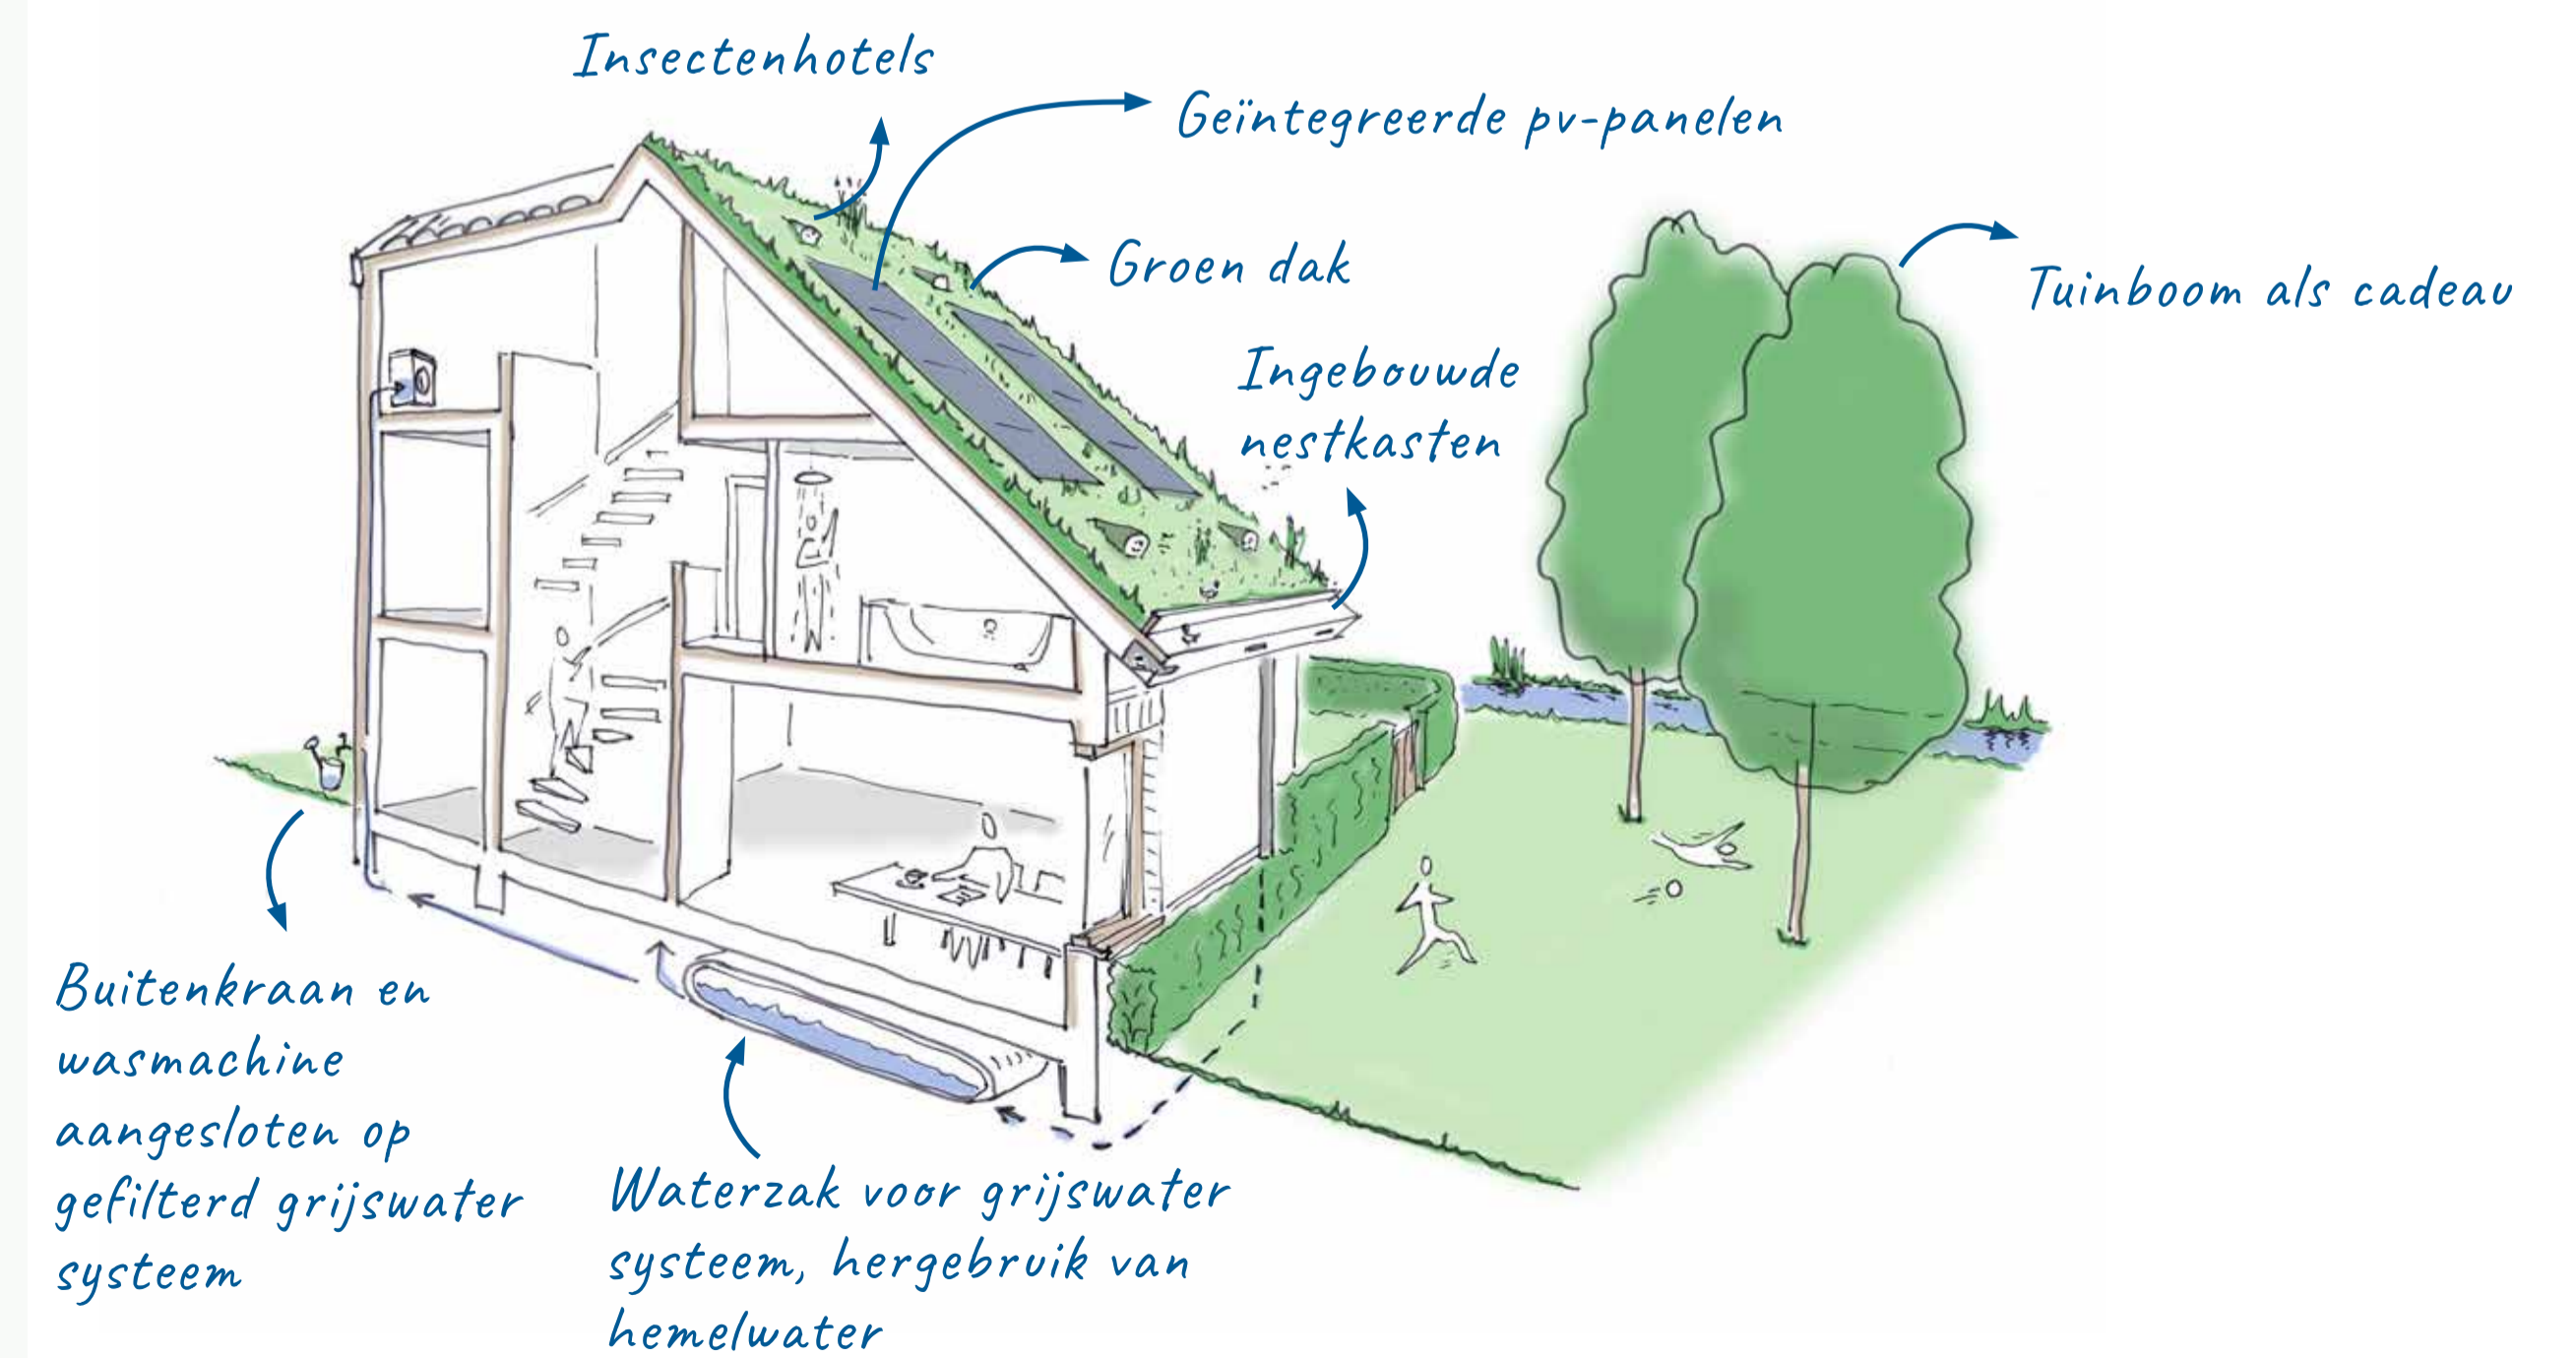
Insectenhotels

Geïntegreerde pv-panelen

Groen dak

Tuinboom als cadeau

Ingebouwde nestkasten

Buitenkraan en wasmachine aangesloten op gefilterd grijswater systeem

Waterzak voor grijswater systeem, hergebruik van hemelwater